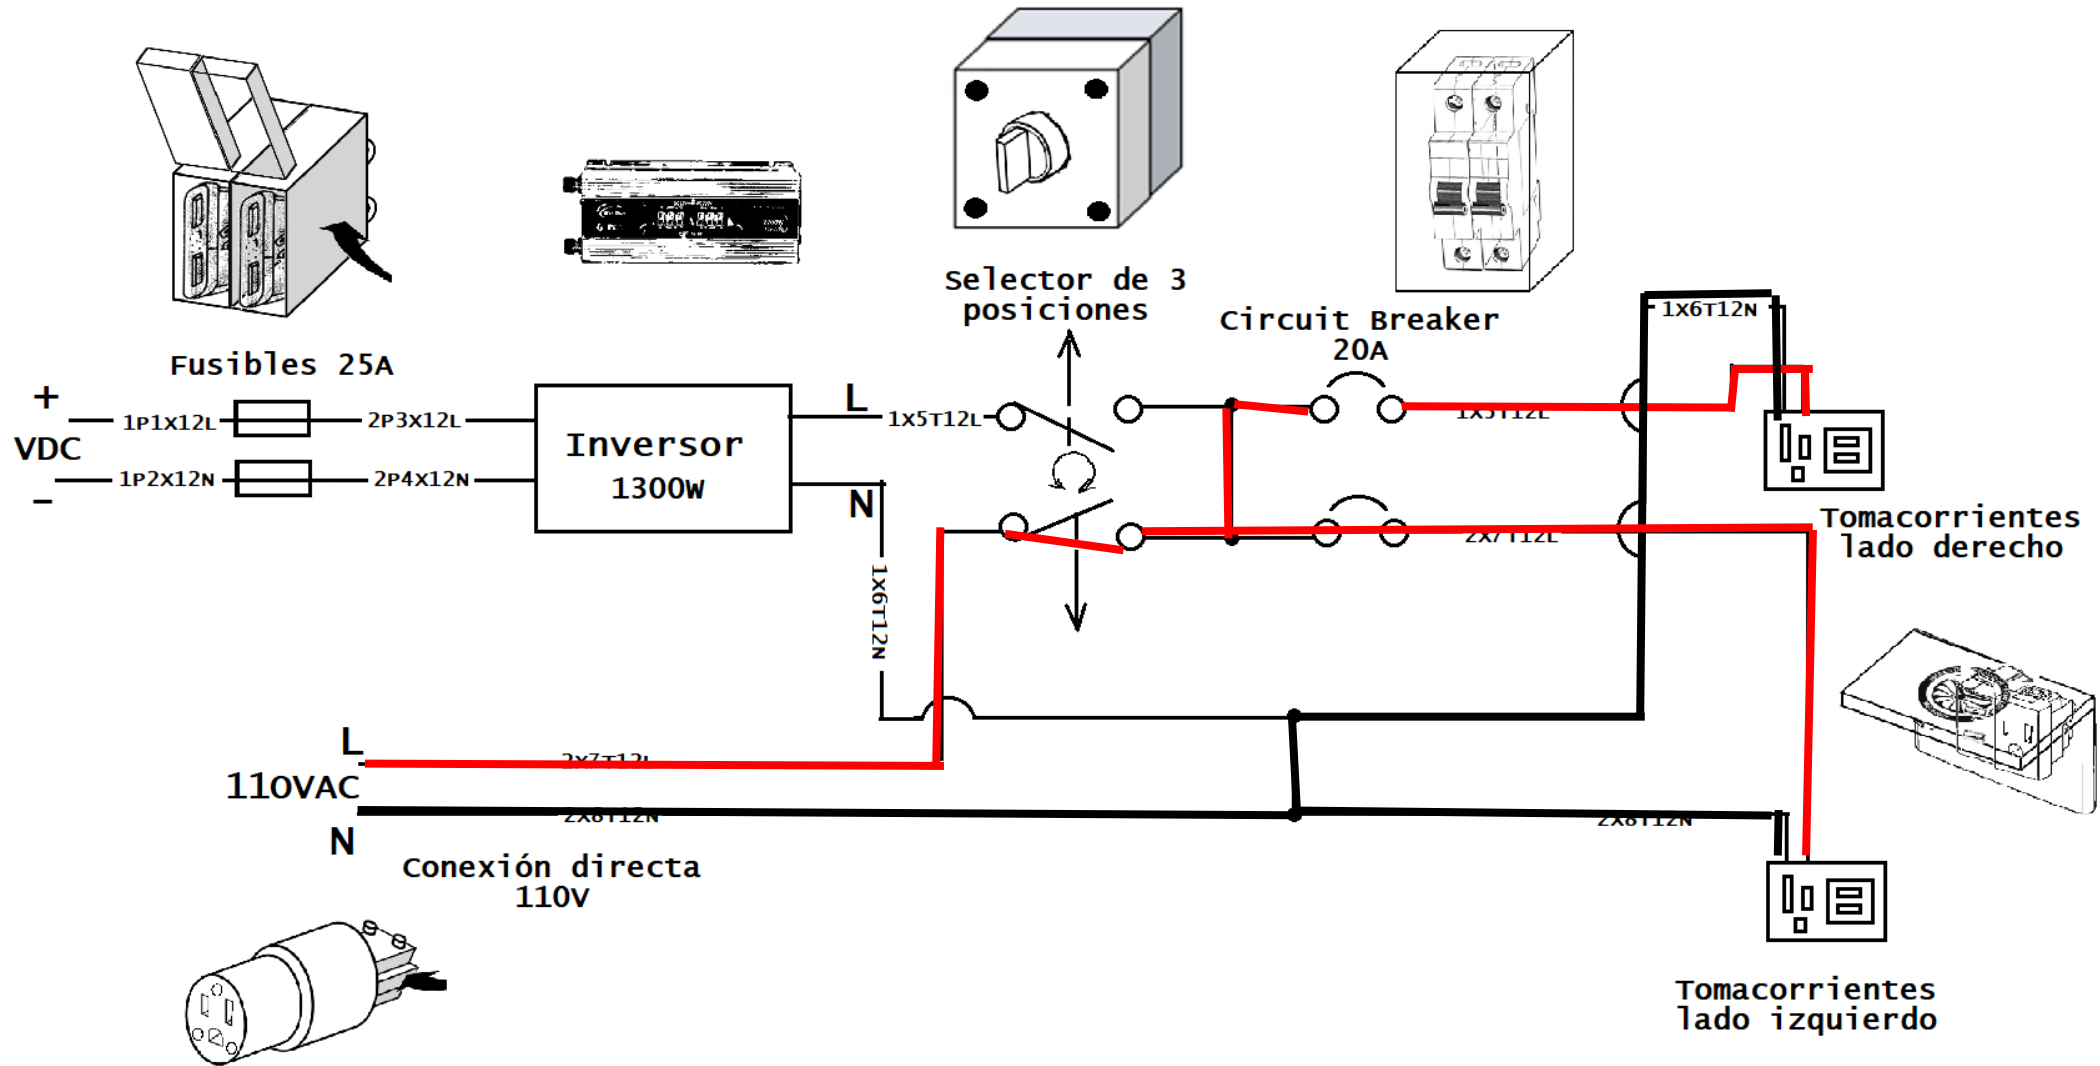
Fusibles 25A

+

VDC

–

1P1X12L

2P3X12L

1P2X12N

2P4X12N

Inversor 1300W

L

N

1X5T12L

1X6T12N

Selector de 3 posiciones

Circuit Breaker 20A

1X5T12L

2X7T12L

1X6T12N

Tomacorrientes lado derecho

L

110VAC

N

2X7T12L

2X8T12N

2X8T12N

Conexión directa 110V

Tomacorrientes lado izquierdo